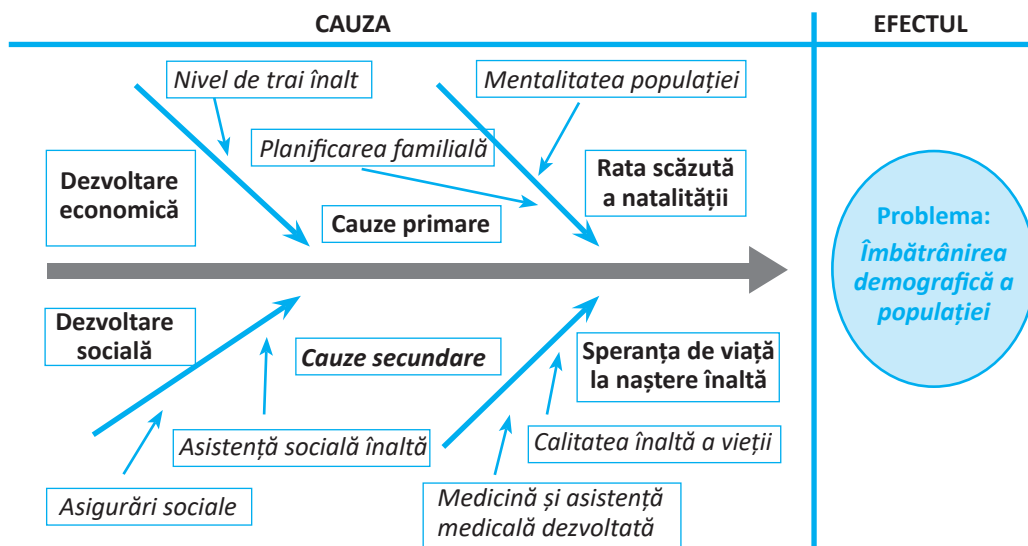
CAUZA

EFECTUL

Nivel de trai înalt

Mentalitatea populației

Planificarea familială

Dezvoltare economică

Rata scăzută a natalității

Cauze primare

Problema: Îmbătrânirea demografică a populației

Dezvoltare socială

Cauze secundare

Speranța de viață la naștere înaltă

Asistență socială înaltă

Calitatea înaltă a vieții

Asigurări sociale

Medicină și asistență medicală dezvoltată